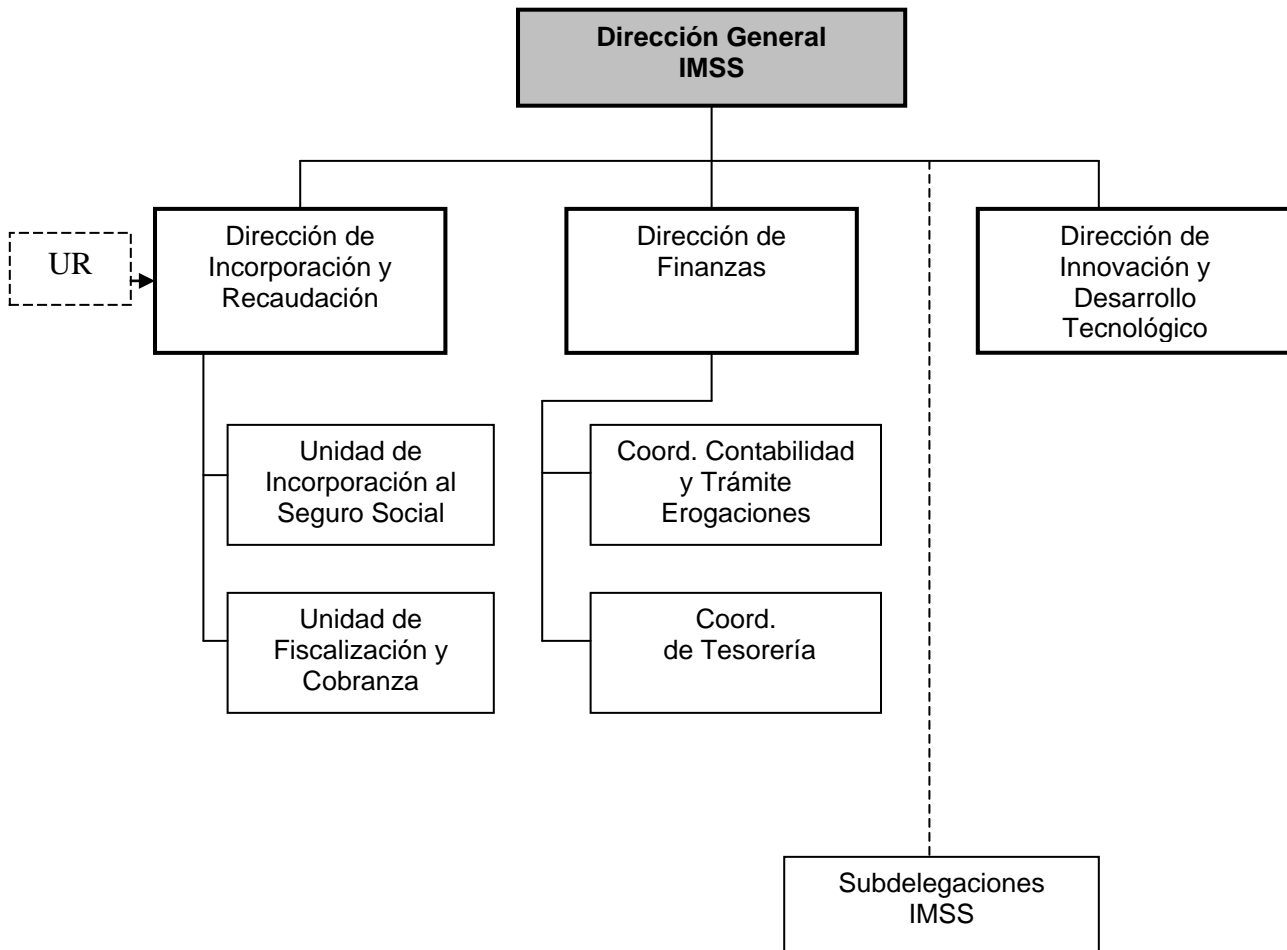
Dirección General
IMSS

UR

Dirección de Incorporación y Recaudación

Dirección de Finanzas

Dirección de Innovación y Desarrollo Tecnológico

Unidad de Incorporación al Seguro Social

Unidad de Fiscalización y Cobranza

Coord. Contabilidad y Trámite Erogaciones

Coord. de Tesorería

Subdelegaciones IMSS